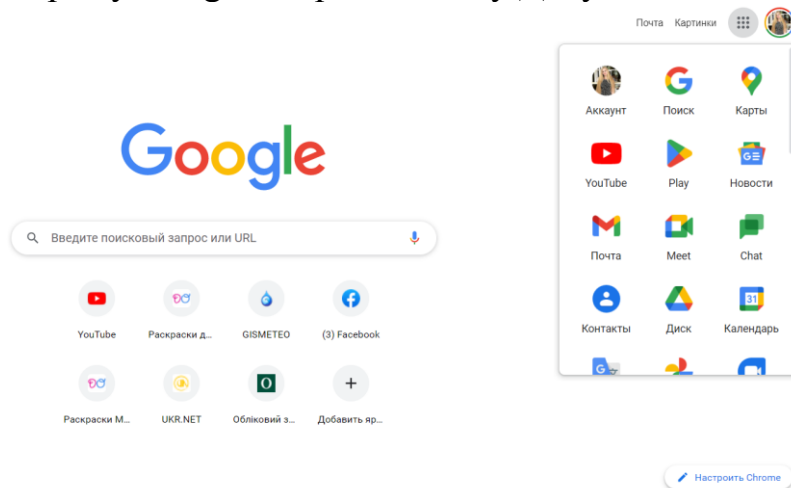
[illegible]

Почта Картинки

Аккаунт
Поиск
Карты
YouTube
Play
Новости
Почта
Meet
Chat
Контакты
Диск
Календарь

Google

Введите поисковый запрос или URL

YouTube
Раскраски д...
GISMETEO
(3) Facebook
Раскраски М...
UKR.NET
Обліковий з...
Добавить яр...

Настроить Chrome